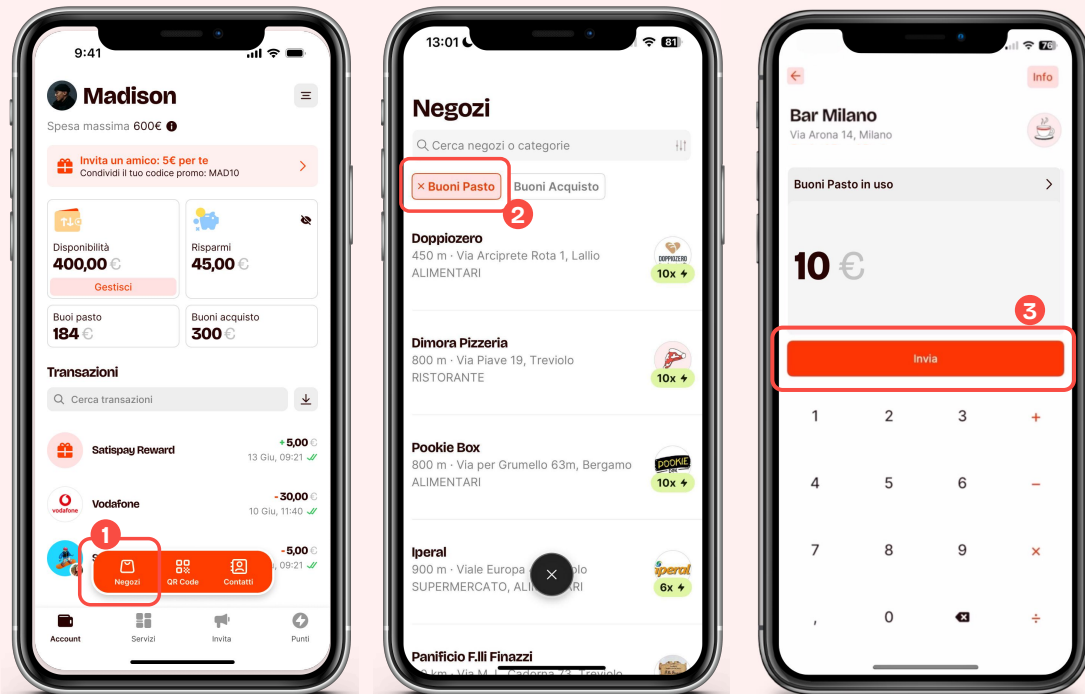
9:41

Madison

Spesa massima 600€

Invita un amico: 5€ per te
Condividi il tuo codice promo: MAD10

Disponibilità
400,00 €
Gestisci

Risparmi
45,00 €

Buoi pasto
184 €

Buoni acquisto
300 €

Transazioni

Cerca transazioni

Satispay Reward
+5,00 €
13 Giu, 09:21

Vodafone
-30,00 €
10 Giu, 11:40

-5,00 €
09:21

1

Negozi
QR Code
Contatti

Account
Servizi
Invita
Punti

13:01

Negozi

Cerca negozi o categorie

× Buoni Pasto
Buoni Acquisto

2

Doppiozero
450 m · Via Arciprete Rota 1, Lallio
ALIMENTARI
10x

Dimora Pizzeria
800 m · Via Piave 19, Treviolo
RISTORANTE
10x

Pookie Box
800 m · Via per Grumello 63m, Bergamo
ALIMENTARI
10x

Iperal
900 m · Viale Europa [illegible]
SUPERMERCATO, ALI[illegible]
6x

Panificio F.lli Finazzi
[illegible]

Info

Bar Milano
Via Arona 14, Milano

Buoni Pasto in uso

10 €

3

Invia

1 2 3 +
4 5 6 −
7 8 9 ×
, 0 ÷